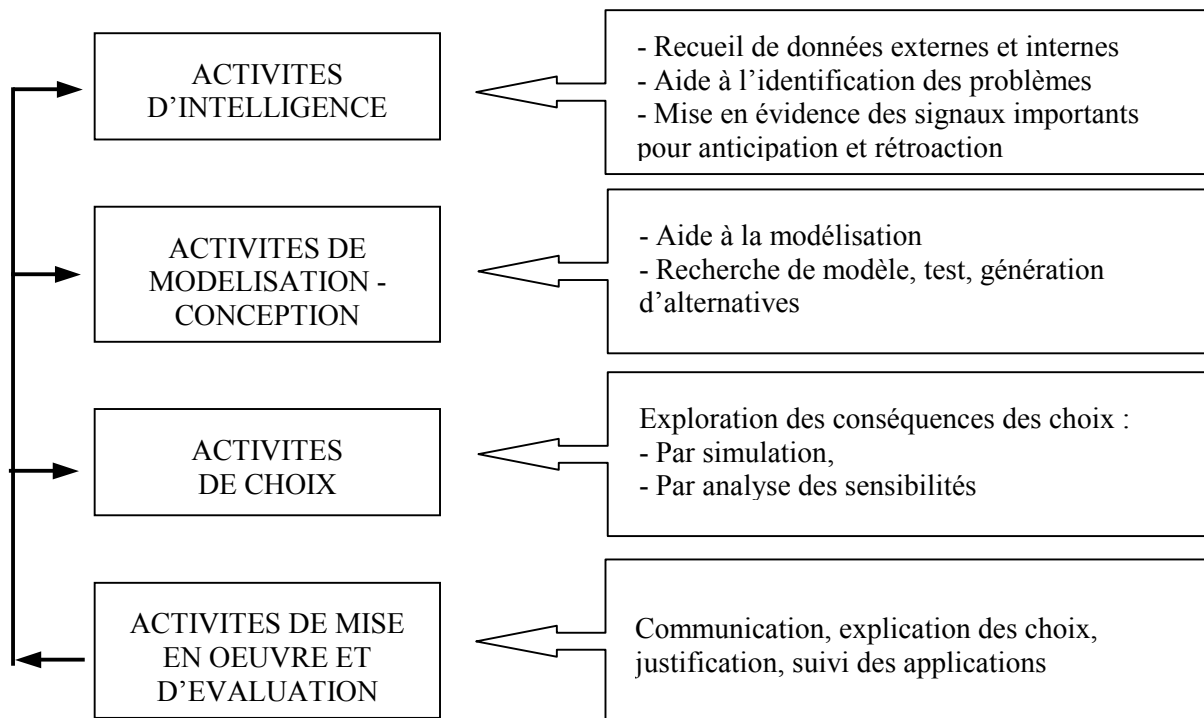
ACTIVITES D'INTELLIGENCE

- Recueil de données externes et internes
- Aide à l'identification des problèmes
- Mise en évidence des signaux importants pour anticipation et rétroaction

ACTIVITES DE MODELISATION - CONCEPTION

- Aide à la modélisation
- Recherche de modèle, test, génération d'alternatives

ACTIVITES DE CHOIX

Exploration des conséquences des choix :
- Par simulation,
- Par analyse des sensibilités

ACTIVITES DE MISE EN OEUVRE ET D'EVALUATION

Communication, explication des choix, justification, suivi des applications